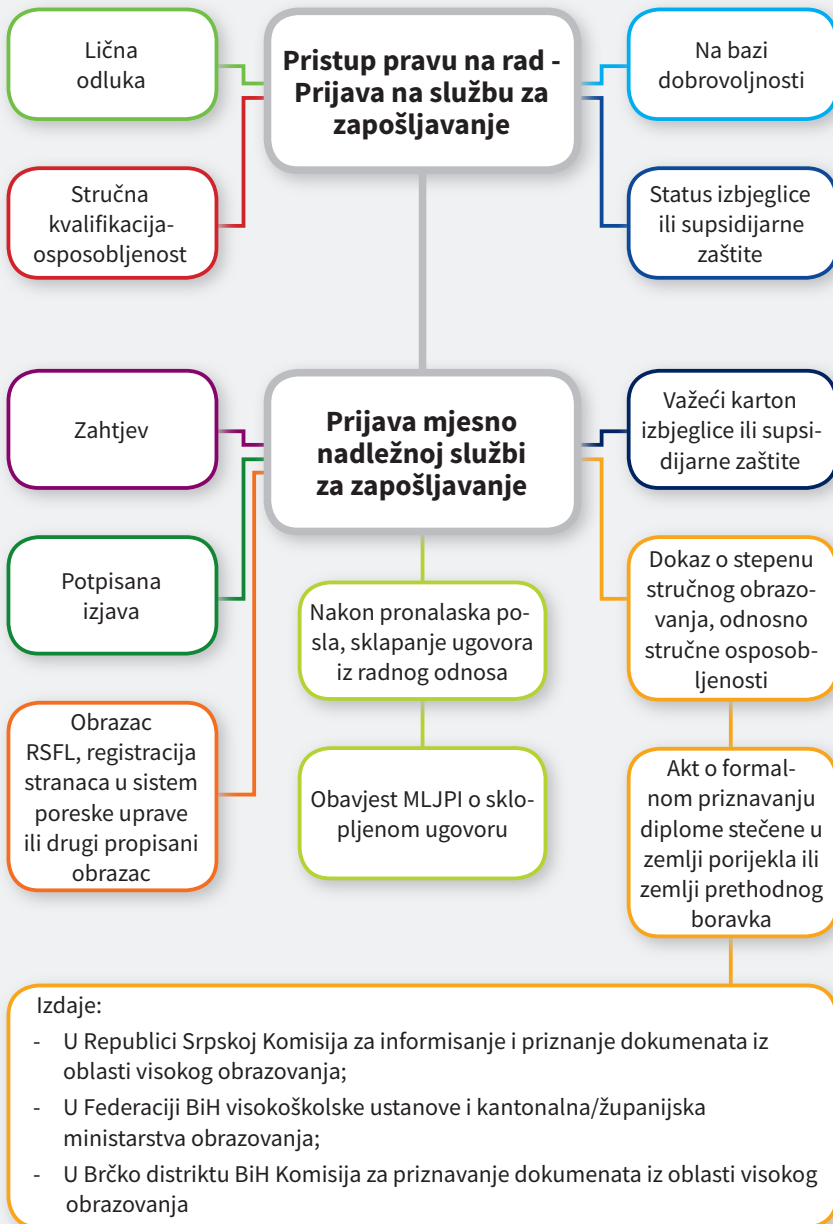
Lična odluka

Pristup pravu na rad - Prijava na službu za zapošljavanje

Na bazi dobrovoljnosti

Stručna kvalifikacija-osposobljenost

Status izbjeglice ili supsidijarne zaštite

Zahtjev

Prijava mjesno nadležnoj službi za zapošljavanje

Važeći karton izbjeglice ili supsidijarne zaštite

Potpisana izjava

Nakon pronalaska posla, sklapanje ugovora iz radnog odnosa

Dokaz o stepenu stručnog obrazovanja, odnosno stručne osposobljenosti

Obrazac RSFL, registracija stranaca u sistem poreske uprave ili drugi propisani obrazac

Obavjest MLJPI o sklopljenom ugovoru

Akt o formalnom priznavanju diplome stečene u zemlji porijekla ili zemlji prethodnog boravka

Izdaje:
- U Republici Srpskoj Komisija za informisanje i priznanje dokumenata iz oblasti visokog obrazovanja;
- U Federaciji BiH visokoškolske ustanove i kantonalna/županijska ministarstva obrazovanja;
- U Brčko distriktu BiH Komisija za priznavanje dokumenata iz oblasti visokog obrazovanja